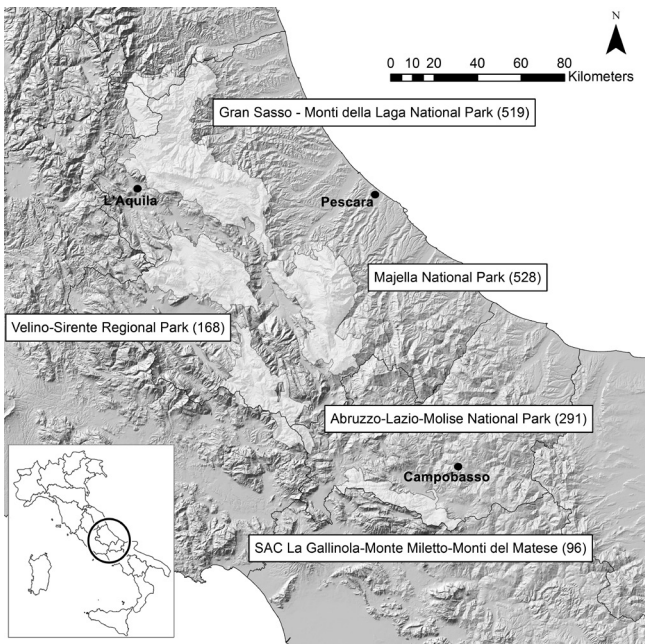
N

0 10 20 40 60 80 Kilometers

Gran Sasso - Monti della Laga National Park (519)

L'Aquila

Pescara

Majella National Park (528)

Velino-Sirente Regional Park (168)

Abruzzo-Lazio-Molise National Park (291)

Campobasso

SAC La Gallinola-Monte Miletto-Monti del Matese (96)